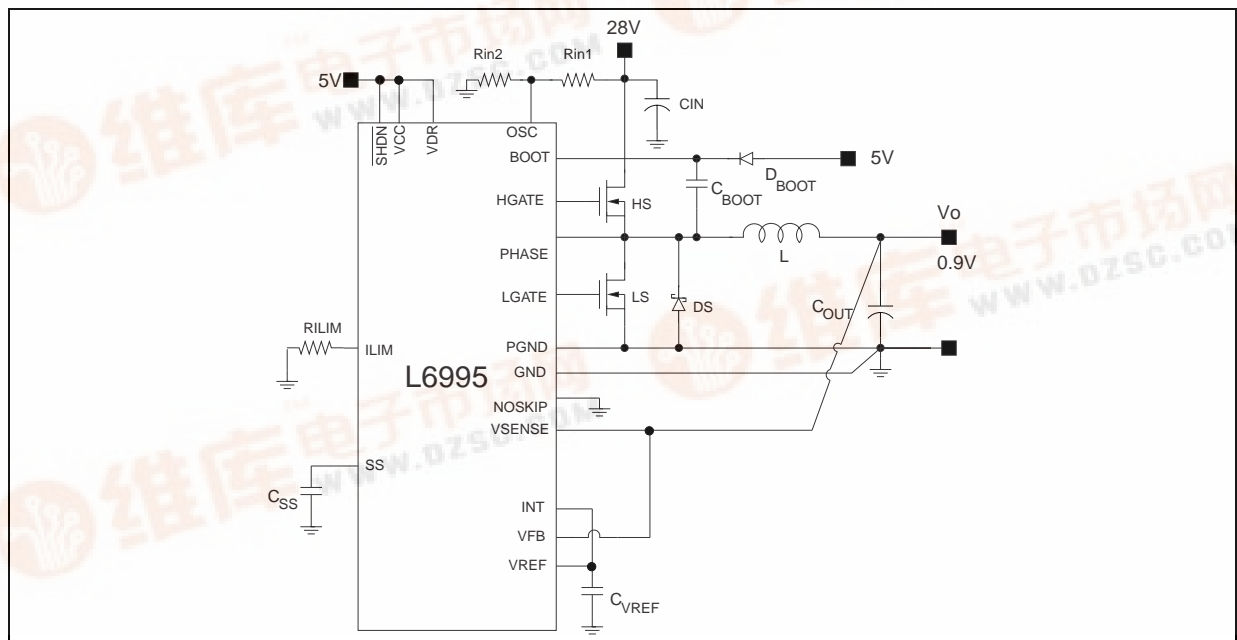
28V

Rin2 Rin1

5V

$\overline{SHDN}$ VCC VDR OSC

CIN

BOOT

$D_{BOOT}$

5V

HGATE

HS

$C_{BOOT}$

Vo

PHASE

L

0.9V

LGATE

LS

DS

$C_{OUT}$

RILIM

ILIM

PGND

L6995

GND

NOSKIP

VSENSE

SS

$C_{SS}$

INT

VFB

VREF

$C_{VREF}$

维库电子市场网 www.dzsc.com